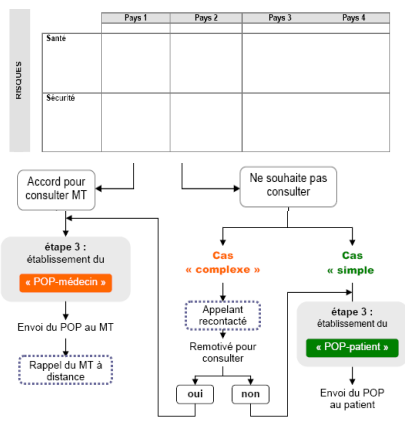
|  | Pays 1 | Pays 2 | Pays 3 | Pays 4 |
|---|---|---|---|---|
| Santé |  |  |  |  |
| Sécurité |  |  |  |  |

RISQUES

Accord pour consulter MT

Ne souhaite pas consulter

étape 3 : établissement du

« POP-médecin »

Envoi du POP au MT

Rappel du MT à distance

Cas « complexe »

Appelant recontacté

Remotivé pour consulter

oui

non

Cas « simple »

étape 3 : établissement du

« POP-patient »

Envoi du POP au patient